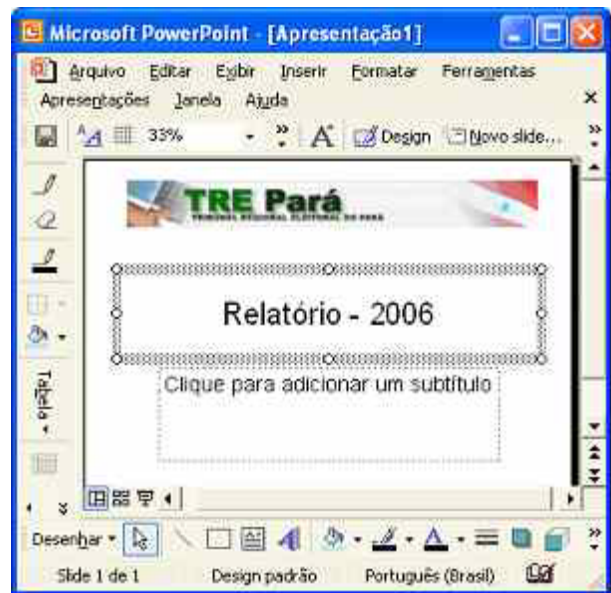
Microsoft PowerPoint - [Apresentação1]

Arquivo Editar Exibir Inserir Formatar Ferramentas Apresentações Janela Ajuda

33%

Design Novo slide...

TRE Pará
TRIBUNAL REGIONAL ELEITORAL DO PARÁ

Relatório - 2006

Clique para adicionar um subtítulo

Tabela

Desenhar

Slide 1 de 1 Design padrão Português (Brasil)